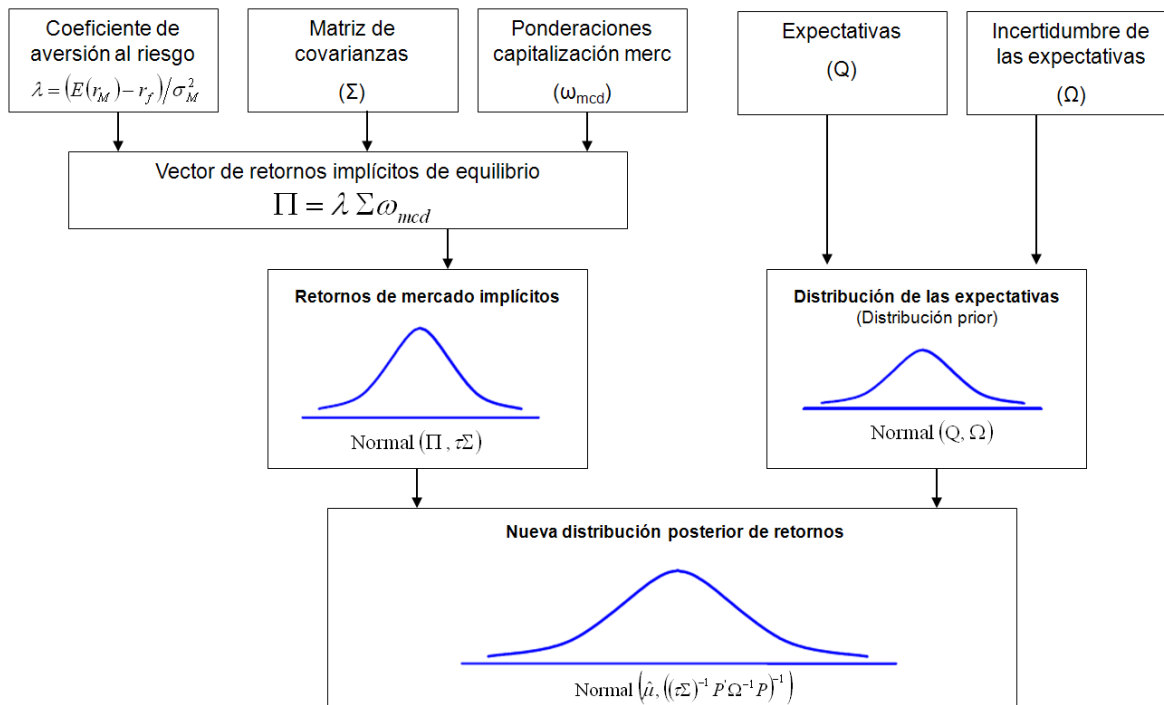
Coeficiente de aversión al riesgo
$\lambda = \left(E(r_M) - r_f\right)/\sigma_M^2$

Matriz de covarianzas
$(\Sigma)$

Ponderaciones capitalización merc
$(\omega_{mcd})$

Expectativas
(Q)

Incertidumbre de las expectativas
$(\Omega)$

Vector de retornos implícitos de equilibrio
$\Pi = \lambda \Sigma \omega_{mcd}$

Retornos de mercado implícitos

Normal $(\Pi, \tau\Sigma)$

Distribución de las expectativas
(Distribución prior)

Normal $(Q, \Omega)$

Nueva distribución posterior de retornos

Normal $\left(\hat{\mu}, \left((\tau\Sigma)^{-1} P'\Omega^{-1} P\right)^{-1}\right)$